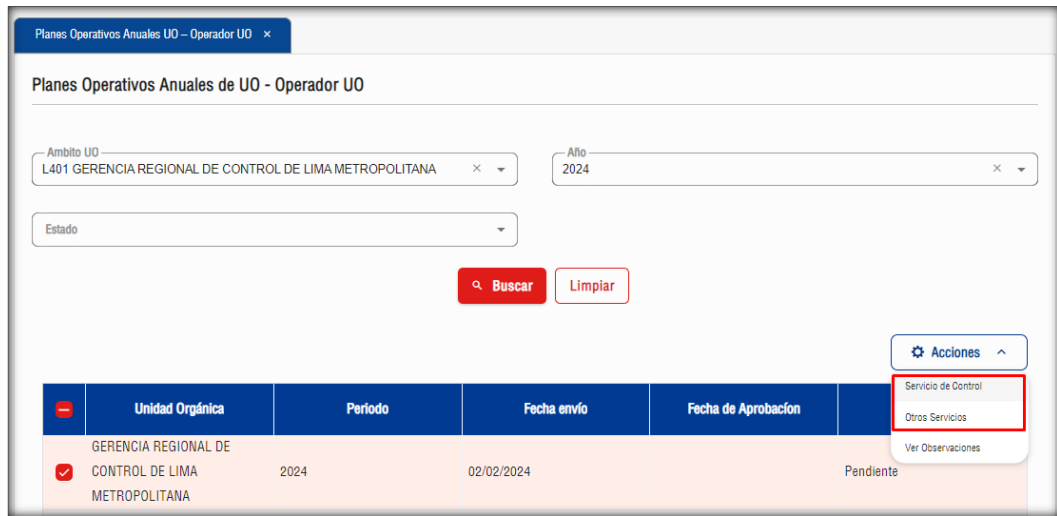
Planes Operativos Anuales UO – Operador UO ×

Planes Operativos Anuales de UO - Operador UO

Ambito UO
L401 GERENCIA REGIONAL DE CONTROL DE LIMA METROPOLITANA

Año
2024

Estado

Buscar
Limpiar

Acciones

Servicio de Control
Otros Servicios
Ver Observaciones

| | Unidad Orgánica | Periodo | Fecha envío | Fecha de Aprobacíon | |
|---|---|---|---|---|---|
| | GERENCIA REGIONAL DE CONTROL DE LIMA METROPOLITANA | 2024 | 02/02/2024 | | Pendiente |